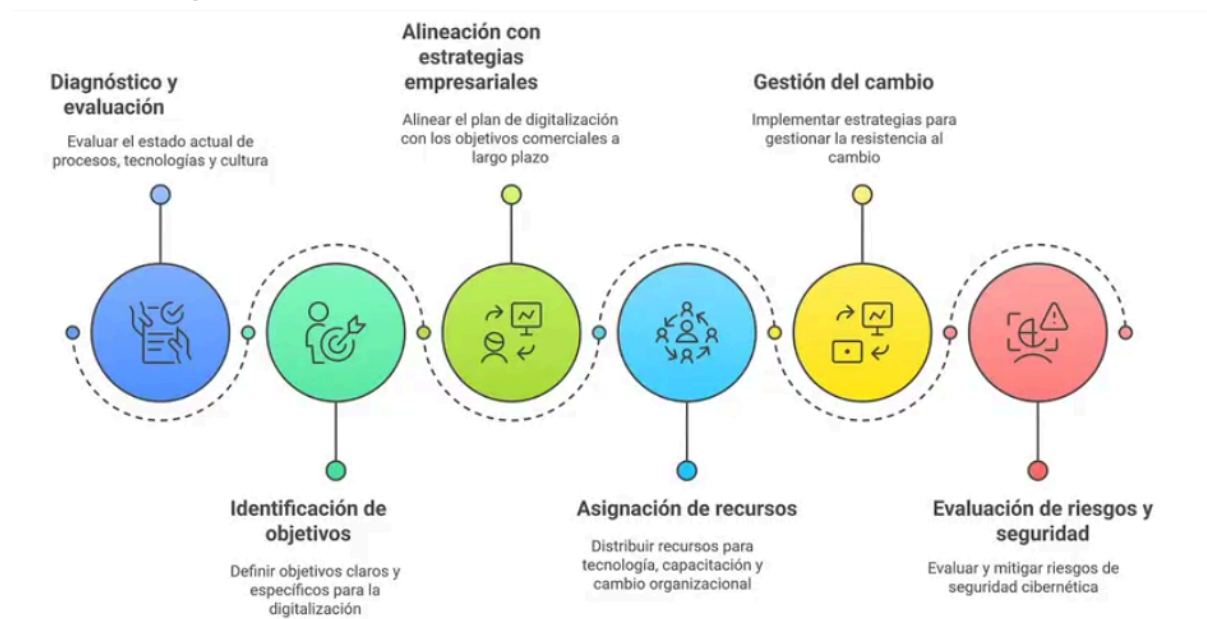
Diagnóstico y evaluación

Evaluar el estado actual de procesos, tecnologías y cultura

Alineación con estrategias empresariales

Alinear el plan de digitalización con los objetivos comerciales a largo plazo

Gestión del cambio

Implementar estrategias para gestionar la resistencia al cambio

Identificación de objetivos

Definir objetivos claros y específicos para la digitalización

Asignación de recursos

Distribuir recursos para tecnología, capacitación y cambio organizacional

Evaluación de riesgos y seguridad

Evaluar y mitigar riesgos de seguridad cibernética